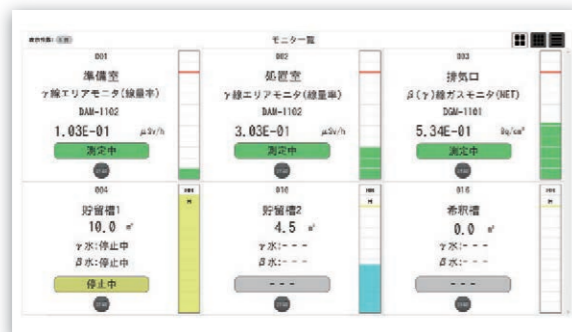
表示件数: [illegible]

モニタ一覧

001
準備室
γ線エリアモニタ(線量率)
DAM-1102
1.03E-01 μSv/h
測定中

002
処置室
γ線エリアモニタ(線量率)
DAM-1102
3.03E-01 μSv/h
測定中

003
排気口
β(γ)線ガスモニタ(NET)
DGM-1101
5.34E-01 Bq/cm³
測定中

004
貯留槽1
10.0 m³
γ水:停止中
β水:停止中
停止中

010
貯留槽2
4.5 m³
γ水:- - -
β水:- - -
- - -

016
希釈槽
0.0 m³
γ水:- - -
β水:- - -
- - -